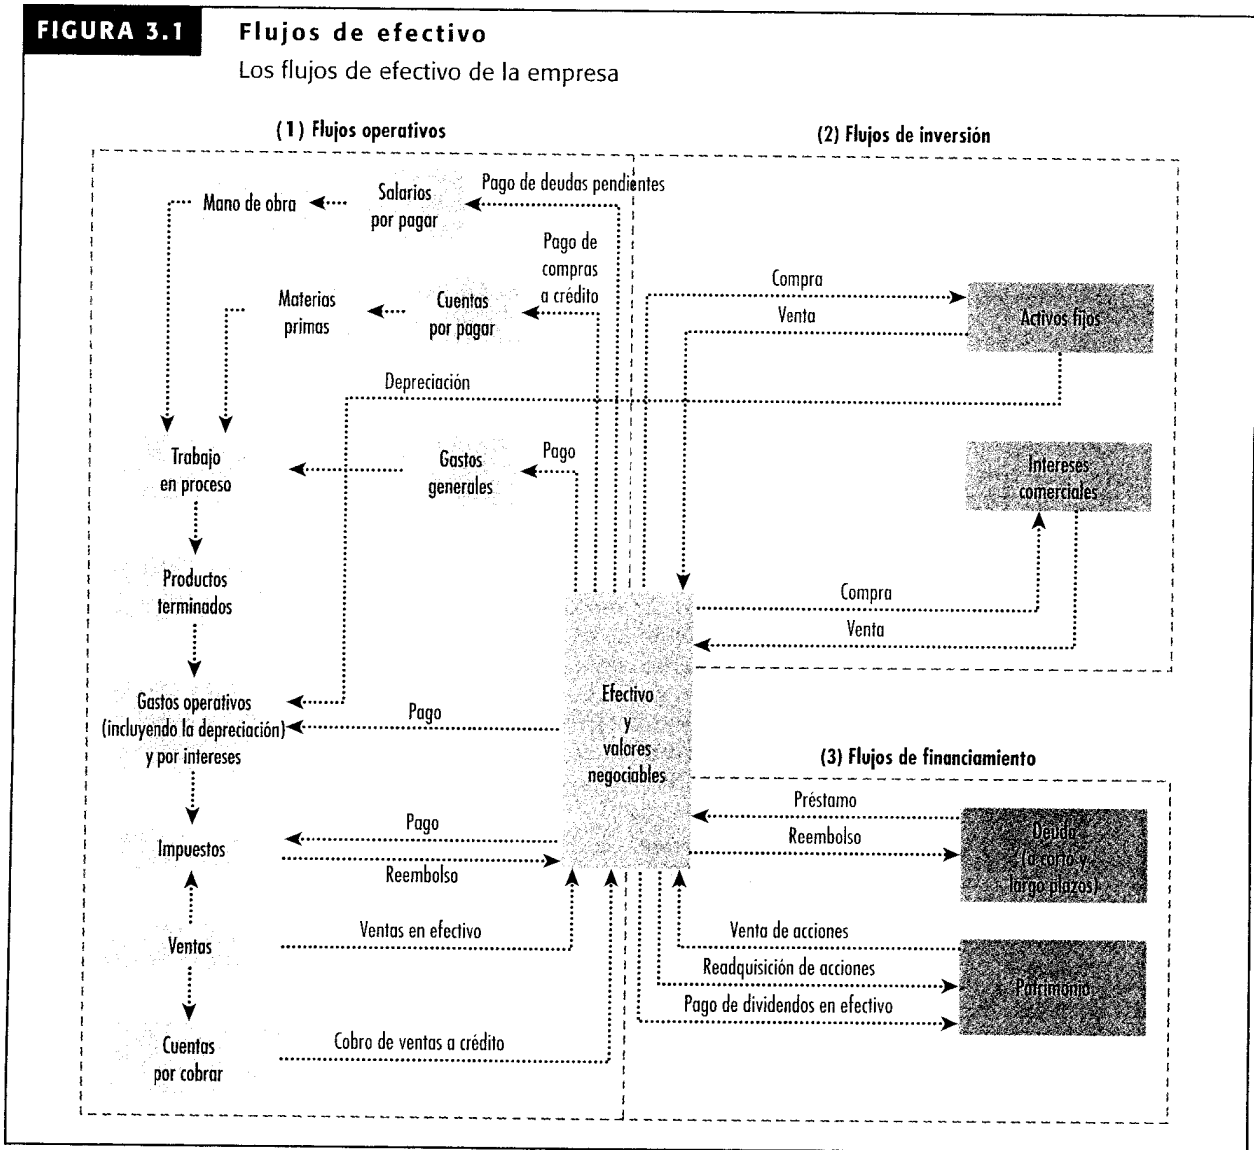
FIGURA 3.1 Flujos de efectivo

Los flujos de efectivo de la empresa

(1) Flujos operativos

(2) Flujos de inversión

Mano de obra

Salarios por pagar

Pago de deudas pendientes

Pago de compras a crédito

Materias primas

Cuentas por pagar

Compra

Venta

Activos fijos

Depreciación

Trabajo en proceso

Gastos generales

Pago

Intereses comerciales

Productos terminados

Compra

Venta

Gastos operativos (incluyendo la depreciación) y por intereses

Pago

Efectivo y valores negociables

(3) Flujos de financiamiento

Préstamo

Reembolso

Deuda (a corto y largo plazos)

Impuestos

Pago

Reembolso

Ventas

Ventas en efectivo

Venta de acciones

Readquisición de acciones

Patrimonio

Pago de dividendos en efectivo

Cuentas por cobrar

Cobro de ventas a crédito